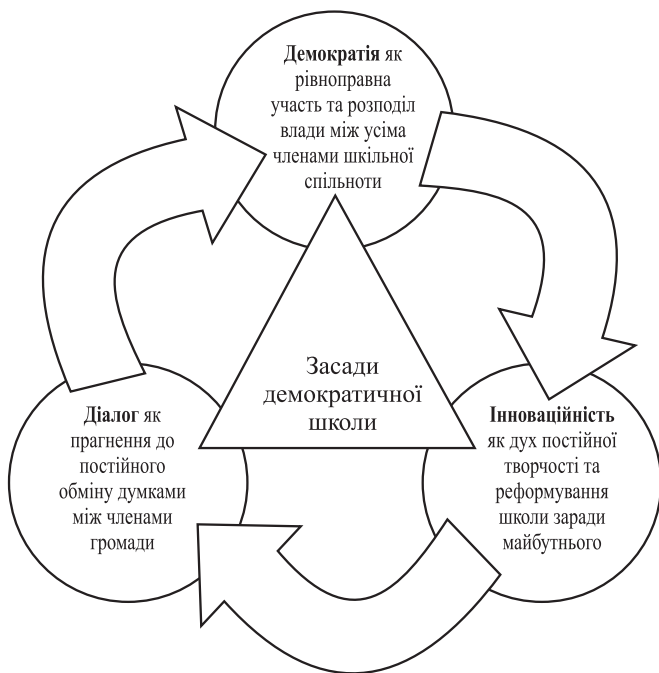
**Демократія** як рівноправна участь та розподіл влади між усіма членами шкільної спільноти

Засади демократичної школи

**Діалог** як прагнення до постійного обміну думками між членами громади

**Інноваційність** як дух постійної творчості та реформування школи заради майбутнього